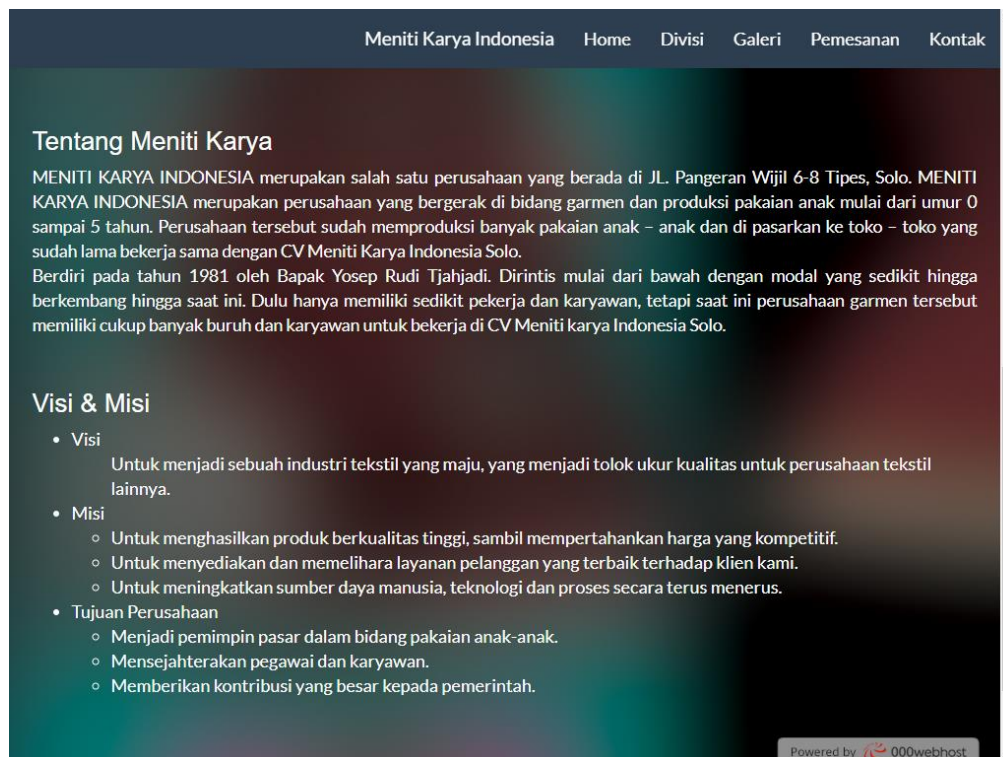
Meniti Karya Indonesia Home Divisi Galeri Pemesanan Kontak

Tentang Meniti Karya

MENITI KARYA INDONESIA merupakan salah satu perusahaan yang berada di JL. Pangeran Wijil 6-8 Tipes, Solo. MENITI KARYA INDONESIA merupakan perusahaan yang bergerak di bidang garmen dan produksi pakaian anak mulai dari umur 0 sampai 5 tahun. Perusahaan tersebut sudah memproduksi banyak pakaian anak – anak dan di pasarkan ke toko – toko yang sudah lama bekerja sama dengan CV Meniti Karya Indonesia Solo.
Berdiri pada tahun 1981 oleh Bapak Yosep Rudi Tjahjadi. Dirintis mulai dari bawah dengan modal yang sedikit hingga berkembang hingga saat ini. Dulu hanya memiliki sedikit pekerja dan karyawan, tetapi saat ini perusahaan garmen tersebut memiliki cukup banyak buruh dan karyawan untuk bekerja di CV Meniti karya Indonesia Solo.

Visi & Misi

- Visi
  Untuk menjadi sebuah industri tekstil yang maju, yang menjadi tolok ukur kualitas untuk perusahaan tekstil lainnya.
- Misi
  - Untuk menghasilkan produk berkualitas tinggi, sambil mempertahankan harga yang kompetitif.
  - Untuk menyediakan dan memelihara layanan pelanggan yang terbaik terhadap klien kami.
  - Untuk meningkatkan sumber daya manusia, teknologi dan proses secara terus menerus.
- Tujuan Perusahaan
  - Menjadi pemimpin pasar dalam bidang pakaian anak-anak.
  - Mensejahterakan pegawai dan karyawan.
  - Memberikan kontribusi yang besar kepada pemerintah.

Powered by 000webhost